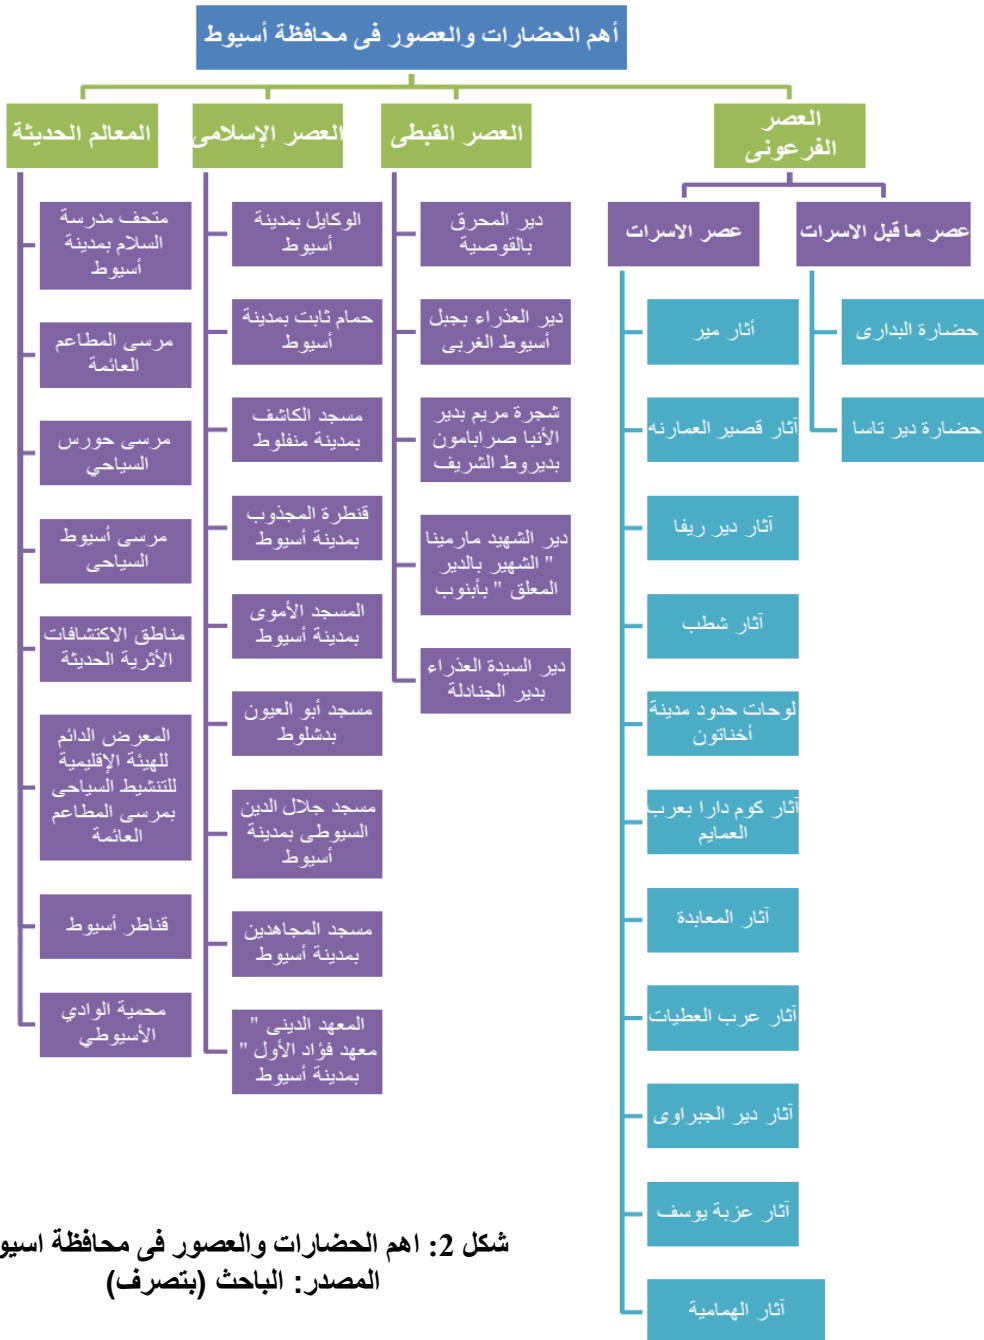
أهم الحضارات والعصور فى محافظة أسيوط

العصر الفرعونى

عصر ما قبل الاسرات

حضارة البدارى

حضارة دير تاسا

عصر الاسرات

أثار مير

آثار قصير العمارنه

آثار دير ريفا

آثار شطب

لوحات حدود مدينة أخناتون

آثار كوم دارا بعرب العمايم

آثار المعابدة

آثار عرب العطيات

آثار دير الجبراوى

آثار عزبة يوسف

آثار الهمامية

العصر القبطى

دير المحرق بالقوصية

دير العذراء بجبل أسيوط الغربى

شجرة مريم بدير الأنبا صرابامون بديروط الشريف

دير الشهيد مارمينا " الشهير بالدير المعلق " بأبنوب

دير السيدة العذراء بدير الجنادلة

العصر الإسلامى

الوكايل بمدينة أسيوط

حمام ثابت بمدينة أسيوط

مسجد الكاشف بمدينة منفلوط

قنطرة المجذوب بمدينة أسيوط

المسجد الأموى بمدينة أسيوط

مسجد أبو العيون بدشلوط

مسجد جلال الدين السيوطى بمدينة أسيوط

مسجد المجاهدين بمدينة أسيوط

المعهد الدينى " معهد فؤاد الأول " بمدينة أسيوط

المعالم الحديثة

متحف مدرسة السلام بمدينة أسيوط

مرسى المطاعم العائمة

مرسى حورس السياحى

مرسى أسيوط السياحى

مناطق الاكتشافات الأثرية الحديثة

المعرض الدائم للهيئة الإقليمية للتنشيط السياحى بمرسى المطاعم العائمة

قناطر أسيوط

محمية الوادي الأسيوطي

شكل 2: اهم الحضارات والعصور فى محافظة اسيو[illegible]
المصدر: الباحث (بتصرف)